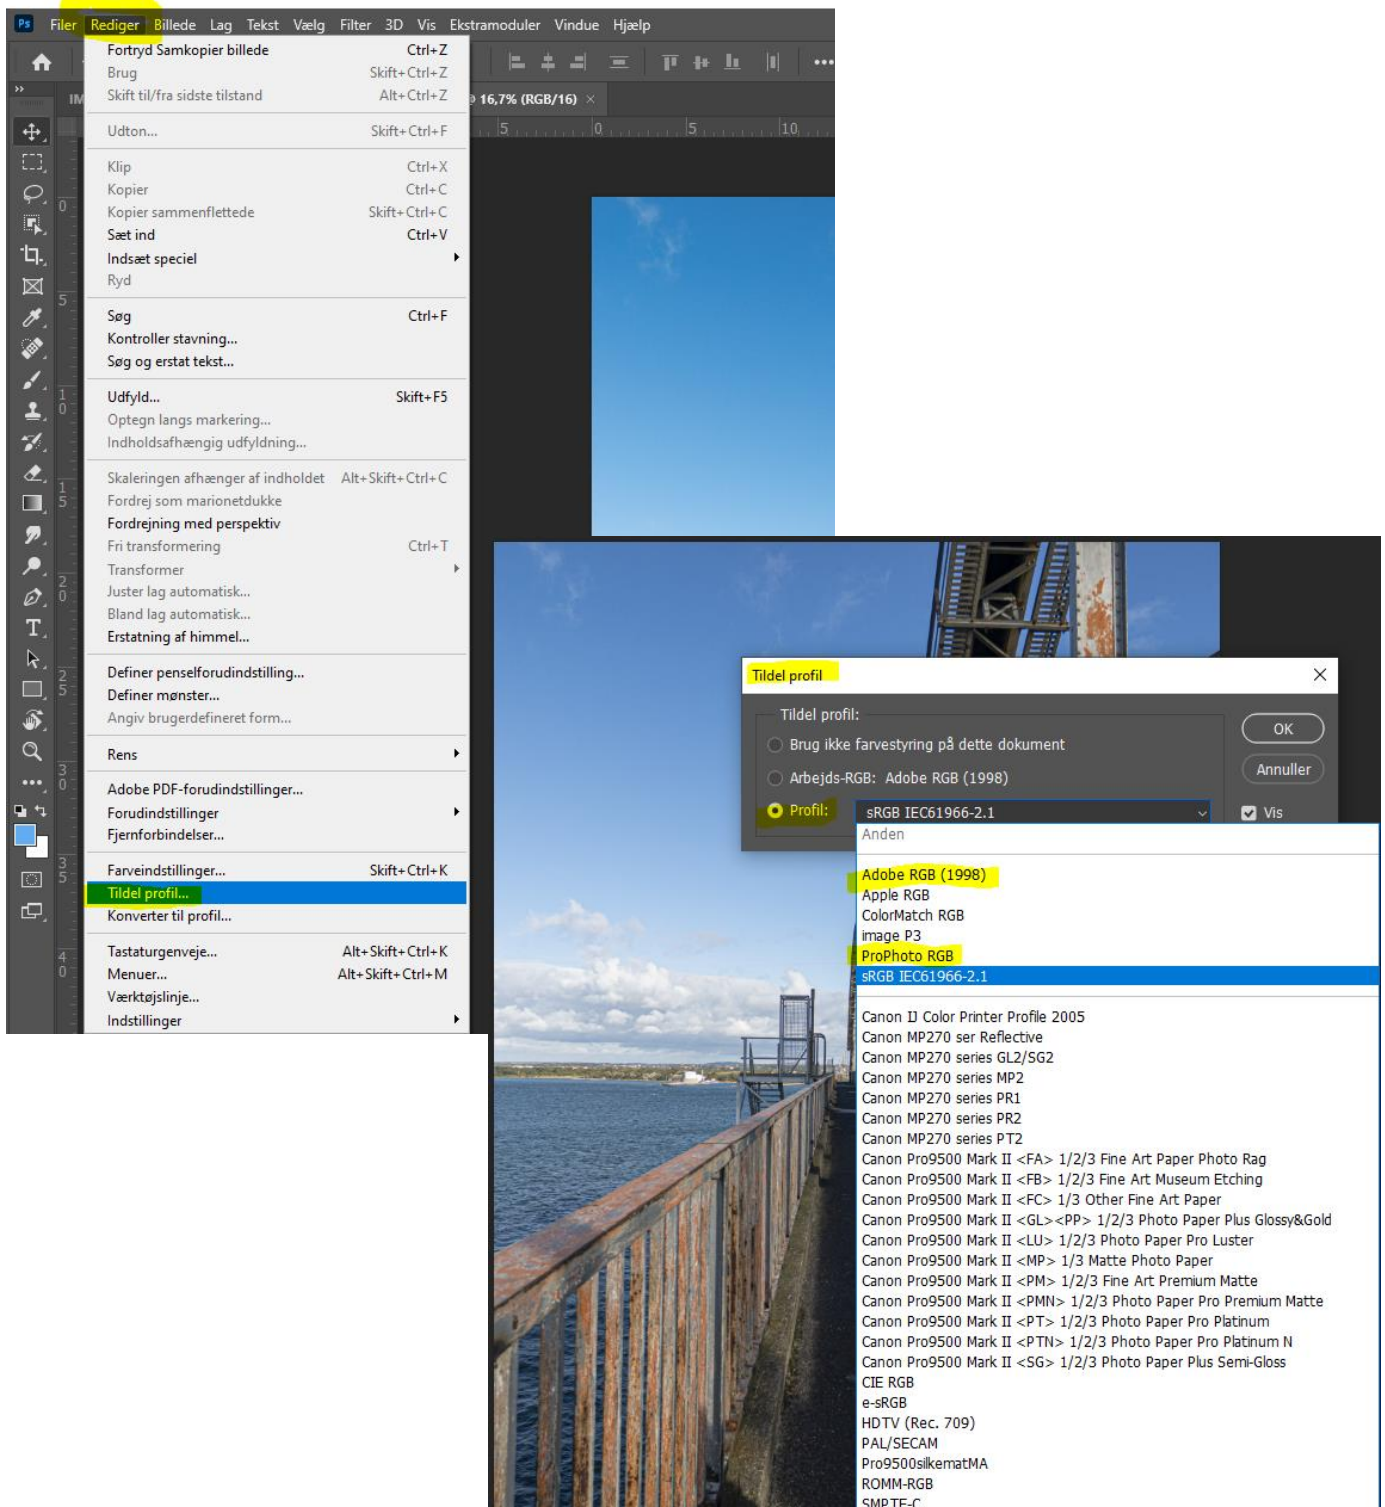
Ps Filer Rediger Billede Lag Tekst Vælg Filter 3D Vis Ekstramoduler Vindue Hjælp

Fortryd Samkopier billede Ctrl+Z
Brug Skift+Ctrl+Z
Skift til/fra sidste tilstand Alt+Ctrl+Z

Udton... Skift+Ctrl+F

Klip Ctrl+X
Kopier Ctrl+C
Kopier sammenflettede Skift+Ctrl+C
Sæt ind Ctrl+V
Indsæt speciel
Ryd

Søg Ctrl+F
Kontroller stavning...
Søg og erstat tekst...

Udfyld... Skift+F5
Optegn langs markering...
Indholdsafhængig udfyldning...

Skaleringen afhænger af indholdet Alt+Skift+Ctrl+C
Fordrej som marionetdukke
Fordrejning med perspektiv
Fri transformering Ctrl+T
Transformer
Juster lag automatisk...
Bland lag automatisk...
Erstatning af himmel...

Definer penselforudindstilling...
Definer mønster...
Angiv brugerdefineret form...

Rens

Adobe PDF-forudindstillinger...
Forudindstillinger
Fjernforbindelser...

Farveindstillinger... Skift+Ctrl+K
Tildel profil...
Konverter til profil...

Tastaturgenveje... Alt+Skift+Ctrl+K
Menuer... Alt+Skift+Ctrl+M
Værktøjslinje...
Indstillinger

IM
@ 16,7% (RGB/16) ×
5 0 5 10

Tildel profil
Tildel profil:
Brug ikke farvestyring på dette dokument
Arbejds-RGB: Adobe RGB (1998)
Profil: sRGB IEC61966-2.1
OK
Annuller
Vis

Anden
Adobe RGB (1998)
Apple RGB
ColorMatch RGB
image P3
ProPhoto RGB
sRGB IEC61966-2.1

Canon IJ Color Printer Profile 2005
Canon MP270 ser Reflective
Canon MP270 series GL2/SG2
Canon MP270 series MP2
Canon MP270 series PR1
Canon MP270 series PR2
Canon MP270 series PT2
Canon Pro9500 Mark II <FA> 1/2/3 Fine Art Paper Photo Rag
Canon Pro9500 Mark II <FB> 1/2/3 Fine Art Museum Etching
Canon Pro9500 Mark II <FC> 1/3 Other Fine Art Paper
Canon Pro9500 Mark II <GL><PP> 1/2/3 Photo Paper Plus Glossy&Gold
Canon Pro9500 Mark II <LU> 1/2/3 Photo Paper Pro Luster
Canon Pro9500 Mark II <MP> 1/3 Matte Photo Paper
Canon Pro9500 Mark II <PM> 1/2/3 Fine Art Premium Matte
Canon Pro9500 Mark II <PMN> 1/2/3 Photo Paper Pro Premium Matte
Canon Pro9500 Mark II <PT> 1/2/3 Photo Paper Pro Platinum
Canon Pro9500 Mark II <PTN> 1/2/3 Photo Paper Pro Platinum N
Canon Pro9500 Mark II <SG> 1/2/3 Photo Paper Plus Semi-Gloss
CIE RGB
e-sRGB
HDTV (Rec. 709)
PAL/SECAM
Pro9500silkematMA
ROMM-RGB
SMPTE-C